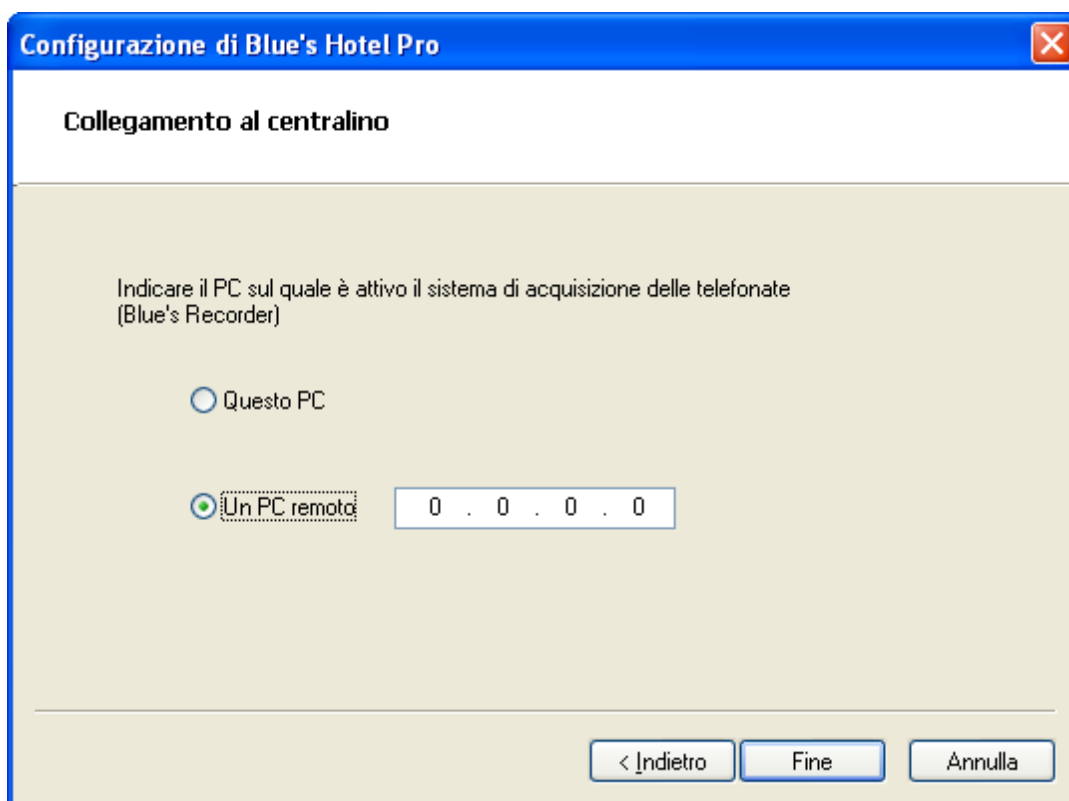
Configurazione di Blue's Hotel Pro

Collegamento al centralino

Indicare il PC sul quale è attivo il sistema di acquisizione delle telefonate (Blue's Recorder)

Questo PC

Un PC remoto 0 . 0 . 0 . 0

< Indietro Fine Annulla